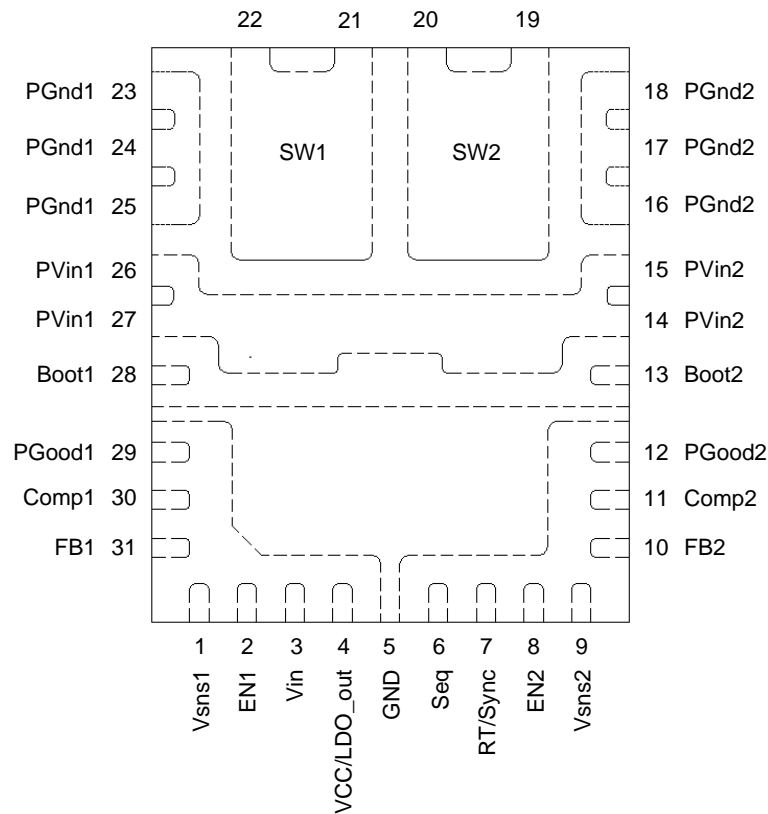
22 21 20 19

PGnd1 23
PGnd1 24
PGnd1 25
PVin1 26
PVin1 27
Boot1 28
PGood1 29
Comp1 30
FB1 31

SW1

SW2

18 PGnd2
17 PGnd2
16 PGnd2
15 PVin2
14 PVin2
13 Boot2
12 PGood2
11 Comp2
10 FB2

1 2 3 4 5 6 7 8 9

Vsns1 EN1 Vin VCC/LDO_out GND Seq RT/Sync EN2 Vsns2